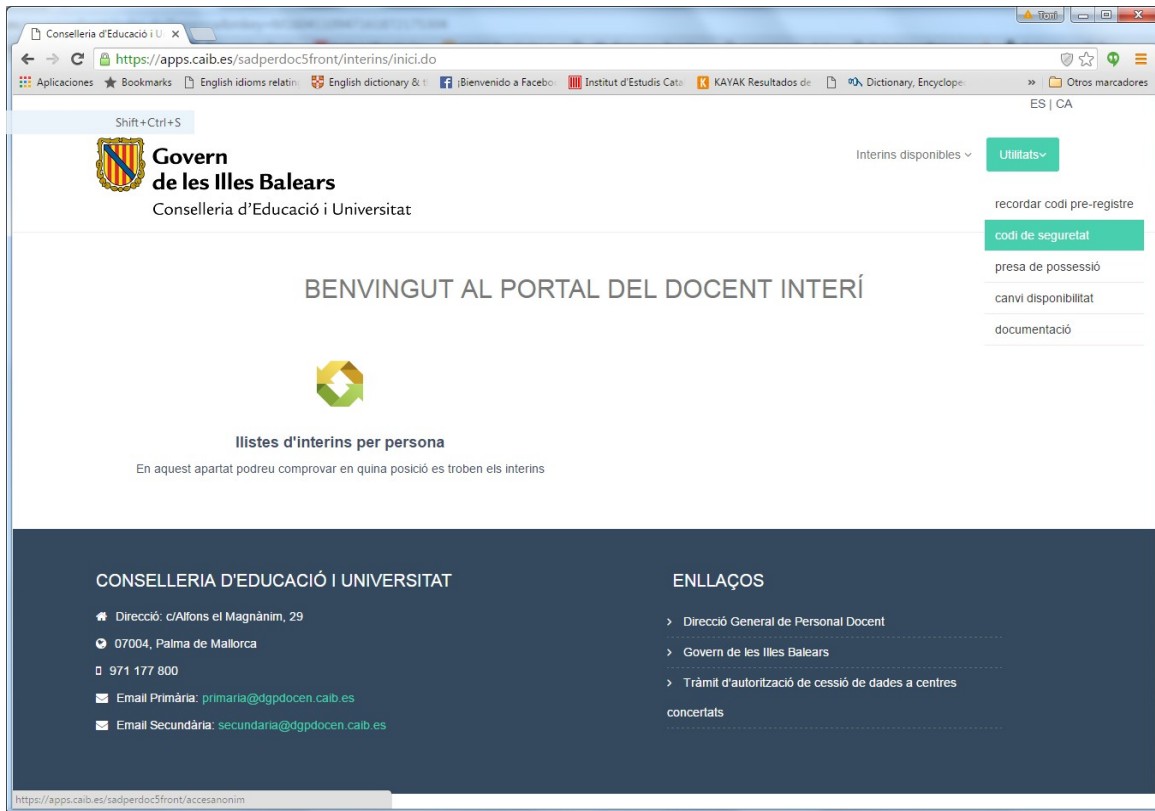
Conselleria d'Educació i U ×

Toni

https://apps.caib.es/sadperdoc5front/interins/inici.do

Aplicaciones Bookmarks English idioms relatin English dictionary & t ¡Bienvenido a Facebo Institut d'Estudis Cata KAYAK Resultados de Dictionary, Encyclope » Otros marcadores

Shift+Ctrl+S

ES | CA

Govern de les Illes Balears
Conselleria d'Educació i Universitat

Interins disponibles

Utilitats

recordar codi pre-registre

codi de seguretat

presa de possessió

canvi disponibilitat

documentació

BENVINGUT AL PORTAL DEL DOCENT INTERÍ

llistes d'interins per persona

En aquest apartat podreu comprovar en quina posició es troben els interins

CONSELLERIA D'EDUCACIÓ I UNIVERSITAT

Direcció: c/Alfons el Magnànim, 29

07004, Palma de Mallorca

971 177 800

Email Primària: primaria@dgpdocen.caib.es

Email Secundària: secundaria@dgpdocen.caib.es

ENLLAÇOS

Direcció General de Personal Docent

Govern de les Illes Balears

Tràmit d'autorització de cessió de dades a centres concertats

https://apps.caib.es/sadperdoc5front/accesanonim